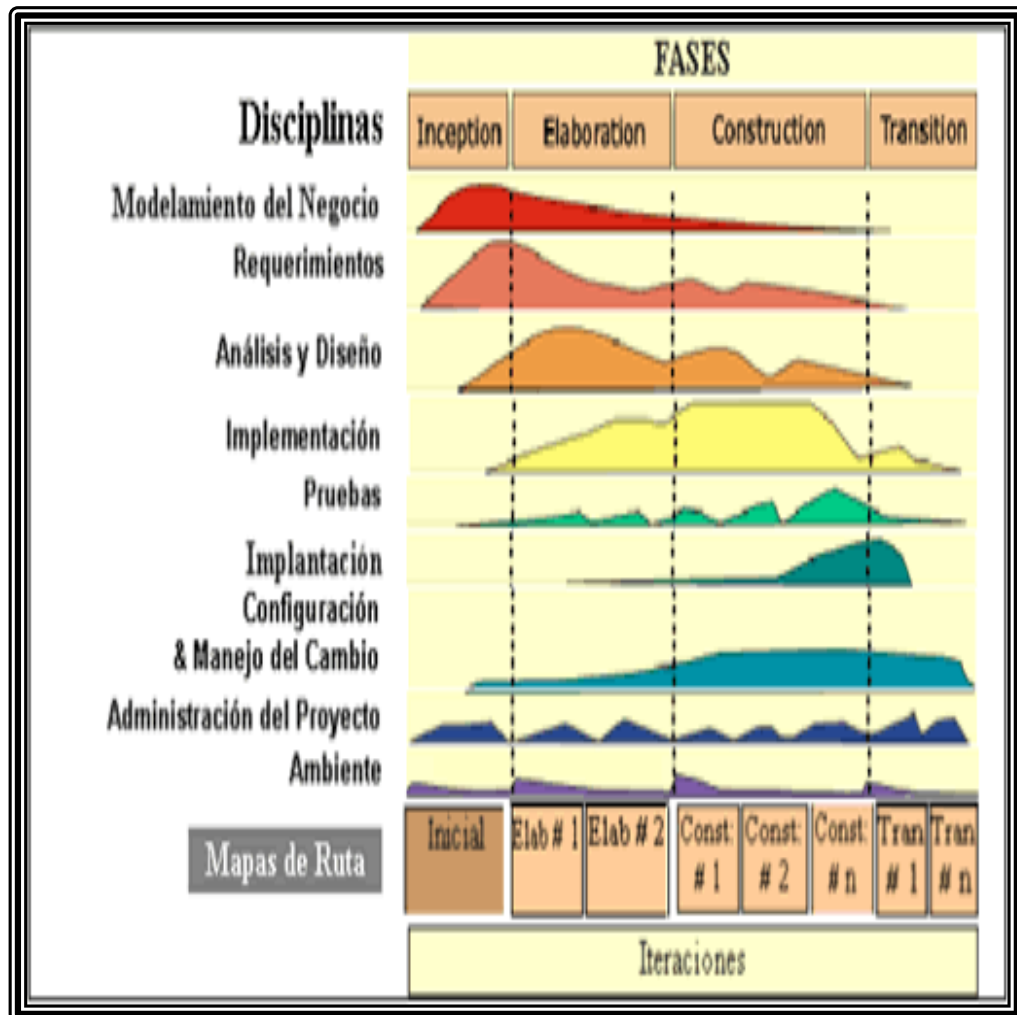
FASES

Disciplinas

| Inception | Elaboration | Construction | Transition |
|---|---|---|---|

Modelamiento del Negocio
Requerimientos
Análisis y Diseño
Implementación
Pruebas
Implantación
Configuración & Manejo del Cambio
Administración del Proyecto
Ambiente

Mapas de Ruta

| Inicial | Elab # 1 | Elab # 2 | Const: # 1 | Const: # 2 | Const: # n | Tran # 1 | Tran # n |
|---|---|---|---|---|---|---|---|

Iteraciones